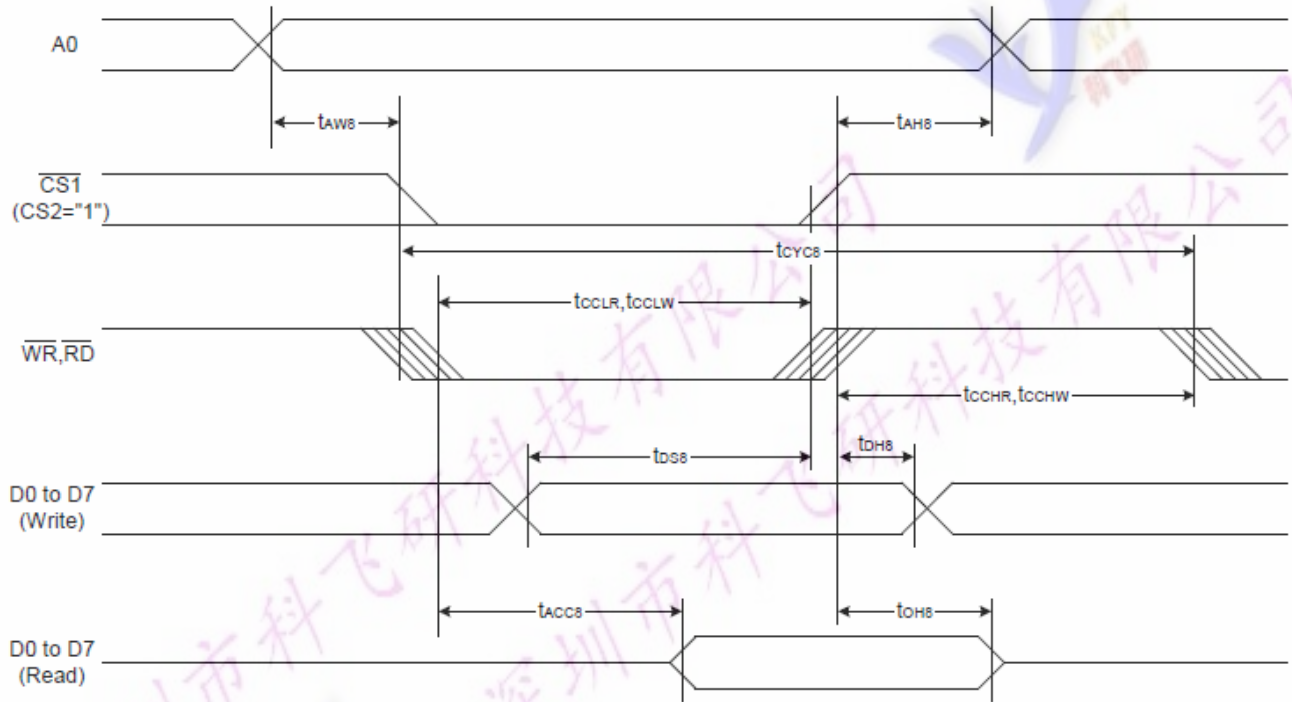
A0

$t_{AW8}$

$t_{AH8}$

$\overline{CS1}$
(CS2="1")

$t_{CYC8}$

$t_{CCLR}, t_{CCLW}$

$\overline{WR}, \overline{RD}$

$t_{CCHR}, t_{CCHW}$

$t_{DS8}$

$t_{DH8}$

D0 to D7
(Write)

$t_{ACC8}$

$t_{OH8}$

D0 to D7
(Read)

深圳市科飞研科技有限公司

KFY
科飞研